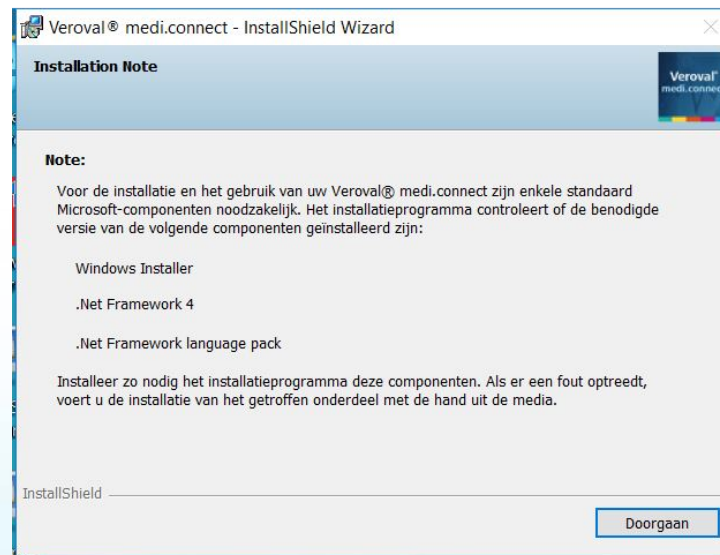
Veroval® medi.connect - InstallShield Wizard

Installation Note

Veroval
medi.connec

Note:

Voor de installatie en het gebruik van uw Veroval® medi.connect zijn enkele standaard Microsoft-componenten noodzakelijk. Het installatieprogramma controleert of de benodigde versie van de volgende componenten geïnstalleerd zijn:

Windows Installer

.Net Framework 4

.Net Framework language pack

Installeer zo nodig het installatieprogramma deze componenten. Als er een fout optreedt, voert u de installatie van het getroffen onderdeel met de hand uit de media.

InstallShield

Doorgaan